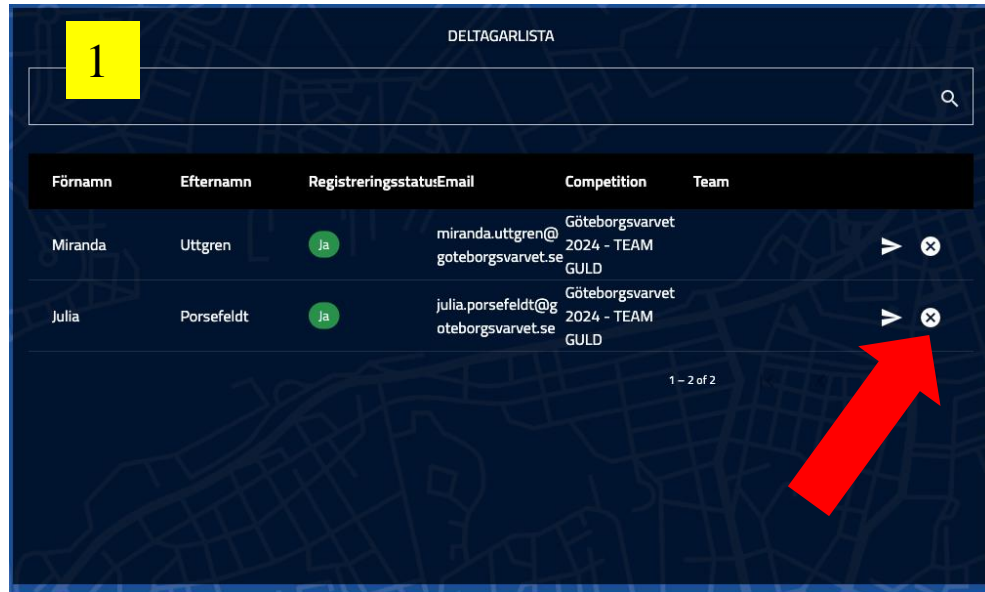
1

DELTAGARLISTA

| Förnamn | Efternamn | Registreringsstatus | Email | Competition | Team |
|---|---|---|---|---|---|
| Miranda | Uttgren | Ja | miranda.uttgren@goteborgsvarvet.se | Göteborgsvarvet 2024 - TEAM GULD | |
| Julia | Porsefeldt | Ja | julia.porsefeldt@goteborgsvarvet.se | Göteborgsvarvet 2024 - TEAM GULD | |

1 – 2 of 2